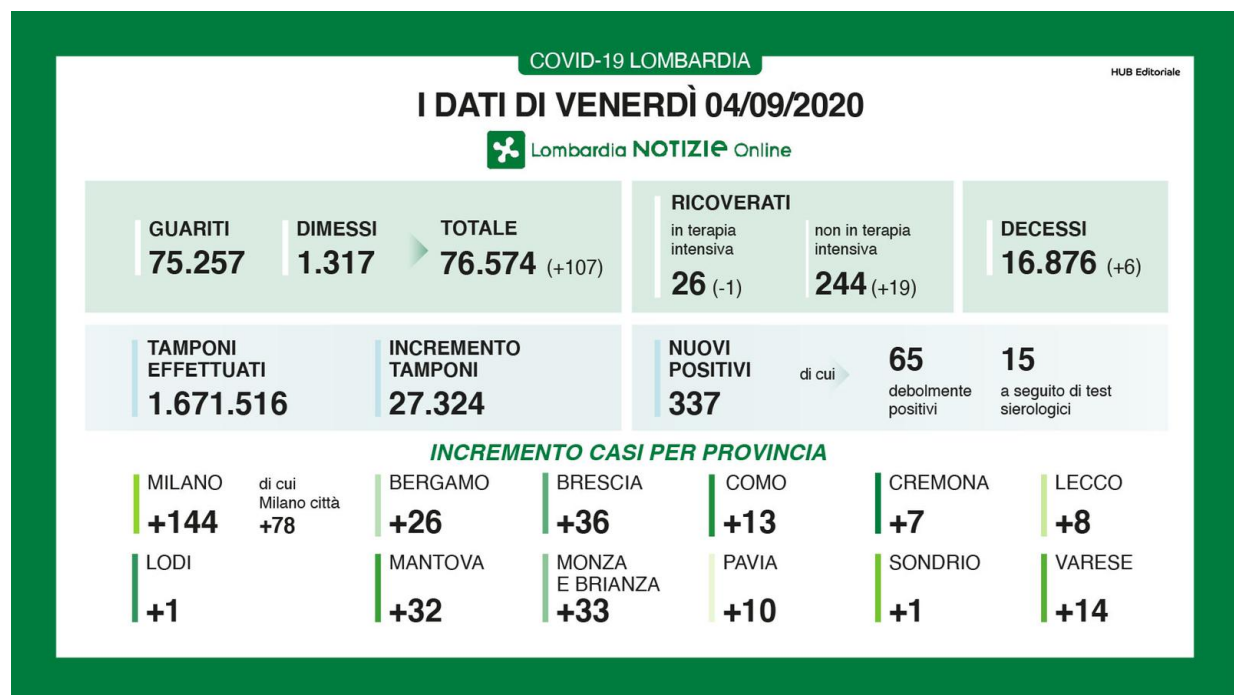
COVID-19 LOMBARDIA

HUB Editoriale

I DATI DI VENERDÌ 04/09/2020

Lombardia NOTIZIE Online

GUARITI
75.257

DIMESSI
1.317

TOTALE
76.574 (+107)

RICOVERATI
in terapia intensiva
26 (-1)

non in terapia intensiva
244 (+19)

DECESSI
16.876 (+6)

TAMPONI EFFETTUATI
1.671.516

INCREMENTO TAMPONI
27.324

NUOVI POSITIVI
337

di cui

65
debolmente positivi

15
a seguito di test sierologici

INCREMENTO CASI PER PROVINCIA

MILANO
+144

di cui Milano città
+78

BERGAMO
+26

BRESCIA
+36

COMO
+13

CREMONA
+7

LECCO
+8

LODI
+1

MANTOVA
+32

MONZA E BRIANZA
+33

PAVIA
+10

SONDRIO
+1

VARESE
+14